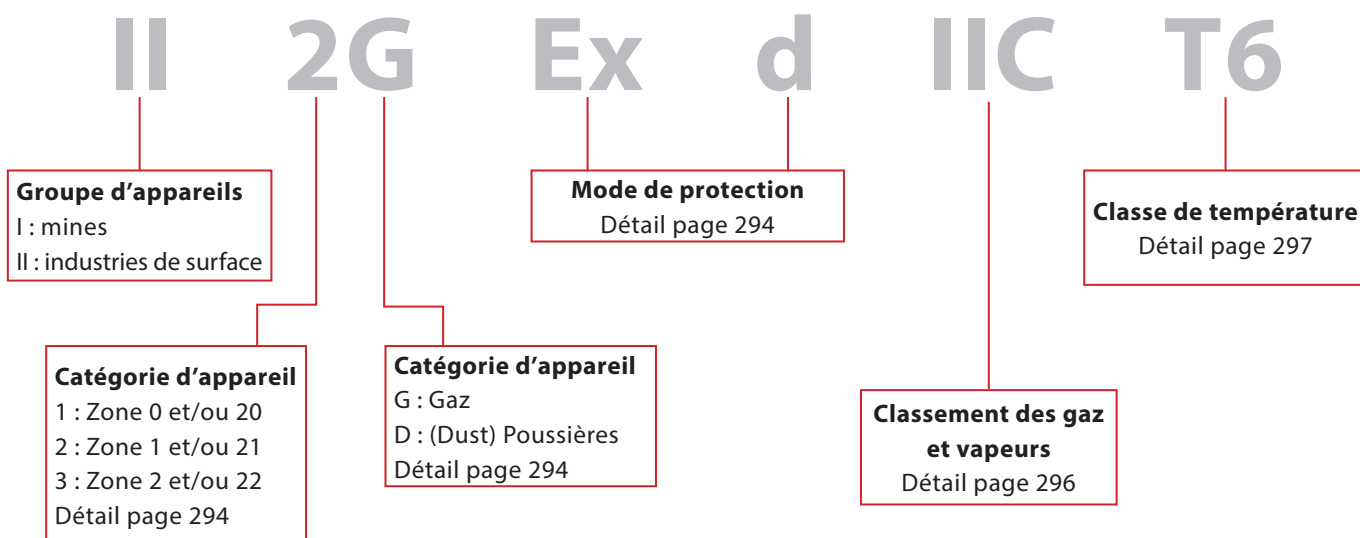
II 2G Ex d IIC T6

Groupe d’appareils
I : mines
II : industries de surface

Mode de protection
Détail page 294

Classe de température
Détail page 297

Catégorie d’appareil
1 : Zone 0 et/ou 20
2 : Zone 1 et/ou 21
3 : Zone 2 et/ou 22
Détail page 294

Catégorie d’appareil
G : Gaz
D : (Dust) Poussières
Détail page 294

Classement des gaz et vapeurs
Détail page 296